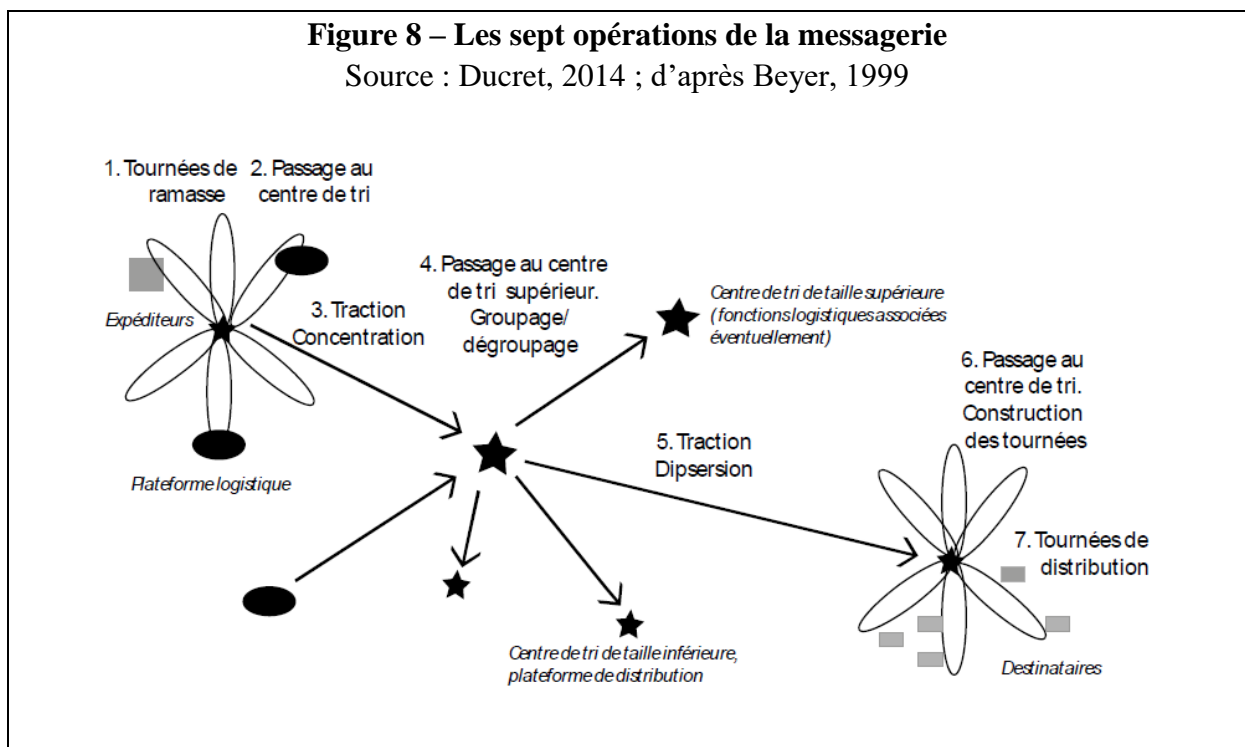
**Figure 8 – Les sept opérations de la messagerie**
Source : Ducret, 2014 ; d'après Beyer, 1999

1. Tournées de ramasse

2. Passage au centre de tri

Expéditeurs

3. Traction Concentration

4. Passage au centre de tri supérieur. Groupage/ dégroupage

Centre de tri de taille supérieure (fonctions logistiques associées éventuellement)

6. Passage au centre de tri. Construction des tournées

5. Traction Dipsersion

Plateforme logistique

7. Tournées de distribution

Centre de tri de taille inférieure, plateforme de distribution

Destinataires